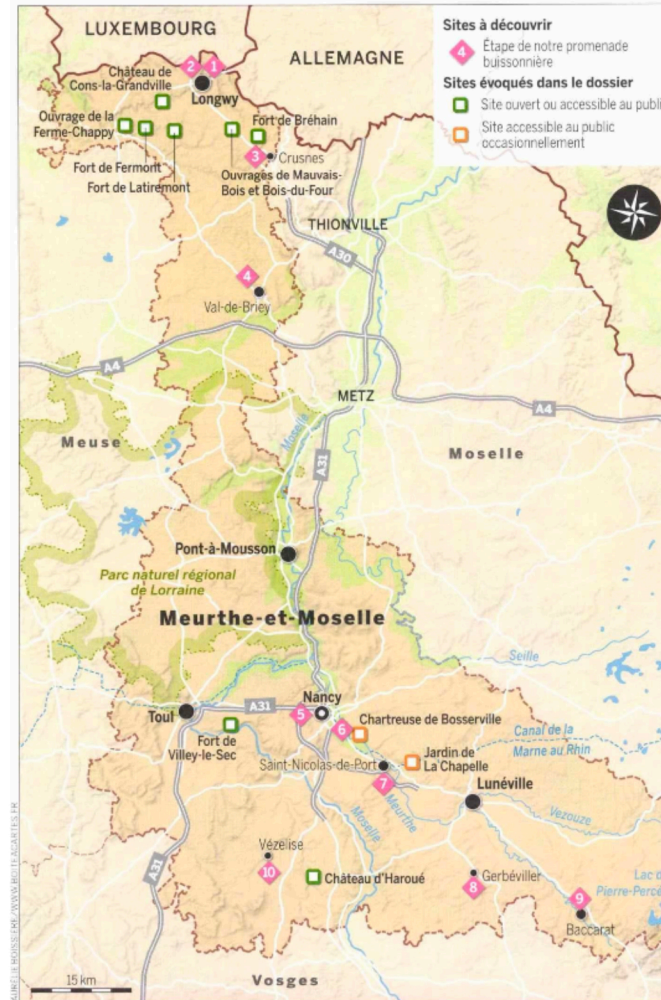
Sites à découvrir
4 Étape de notre promenade buissonnière
Sites évoqués dans le dossier
Site ouvert ou accessible au publi
Site accessible au public occasionnellement

LUXEMBOURG
ALLEMAGNE
2 1
Château de Cons-la-Grandville
Longwy
Ouvrage de la Ferme-Chappy
Fort de Fermont
Fort de Latiremont
Fort de Bréhain
3 Crusnes
Ouvrages de Mauvais-Bois et Bois-du-Four
THIONVILLE
A30
4
Val-de-Briey
A4
METZ
A4
Meuse
Moselle
Moselle
A31
Pont-à-Mousson
Parc naturel régional de Lorraine
Meurthe-et-Moselle
Seille
Toul
A31
5 Nancy
6 Chartreuse de Bosserville
Fort de Villey-le-Sec
Saint-Nicolas-de-Port
Jardin de La Chapelle
7
Canal de la Marne au Rhin
Lunéville
Meurthe
Vezouze
Moselle
Vézelise
10
Château d'Haroué
8 Gerbéviller
9
Baccarat
Lac de Pierre-Percé
A31
15 km
Vosges